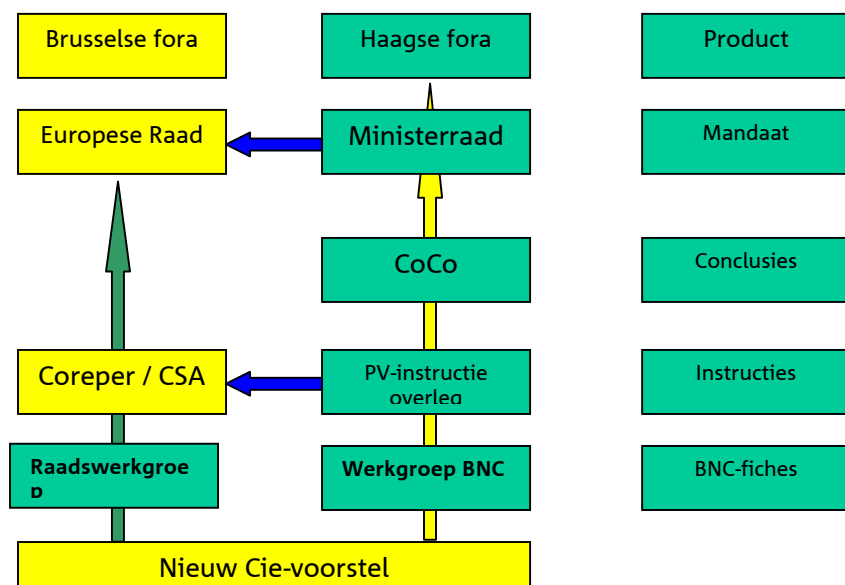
Brusselse fora

Haagse fora

Product

Europese Raad

Ministerraad

Mandaat

CoCo

Conclusies

Coreper / CSA

PV-instructie overleg

Instructies

Raadswerkgroep

Werkgroep BNC

BNC-fiches

Nieuw Cie-voorstel